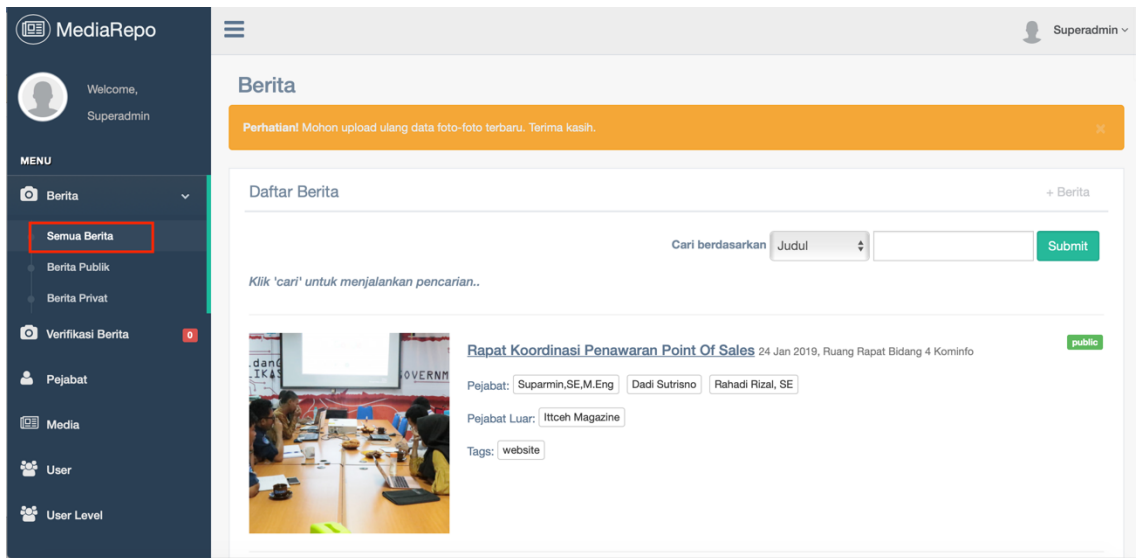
MediaRepo

Welcome,
Superadmin

MENU

Berita
Semua Berita
Berita Publik
Berita Privat
Verifikasi Berita 0
Pejabat
Media
User
User Level

Superadmin

Berita

**Perhatian!** Mohon upload ulang data foto-foto terbaru. Terima kasih.

×

Daftar Berita

+ Berita

Cari berdasarkan Judul Submit

*Klik 'cari' untuk menjalankan pencarian..*

danG
IKAS
OVERNM

Rapat Koordinasi Penawaran Point Of Sales 24 Jan 2019, Ruang Rapat Bidang 4 Kominfo

public

Pejabat: Suparmin,SE,M.Eng Dadi Sutrisno Rahadi Rizal, SE

Pejabat Luar: Ittceh Magazine

Tags: website